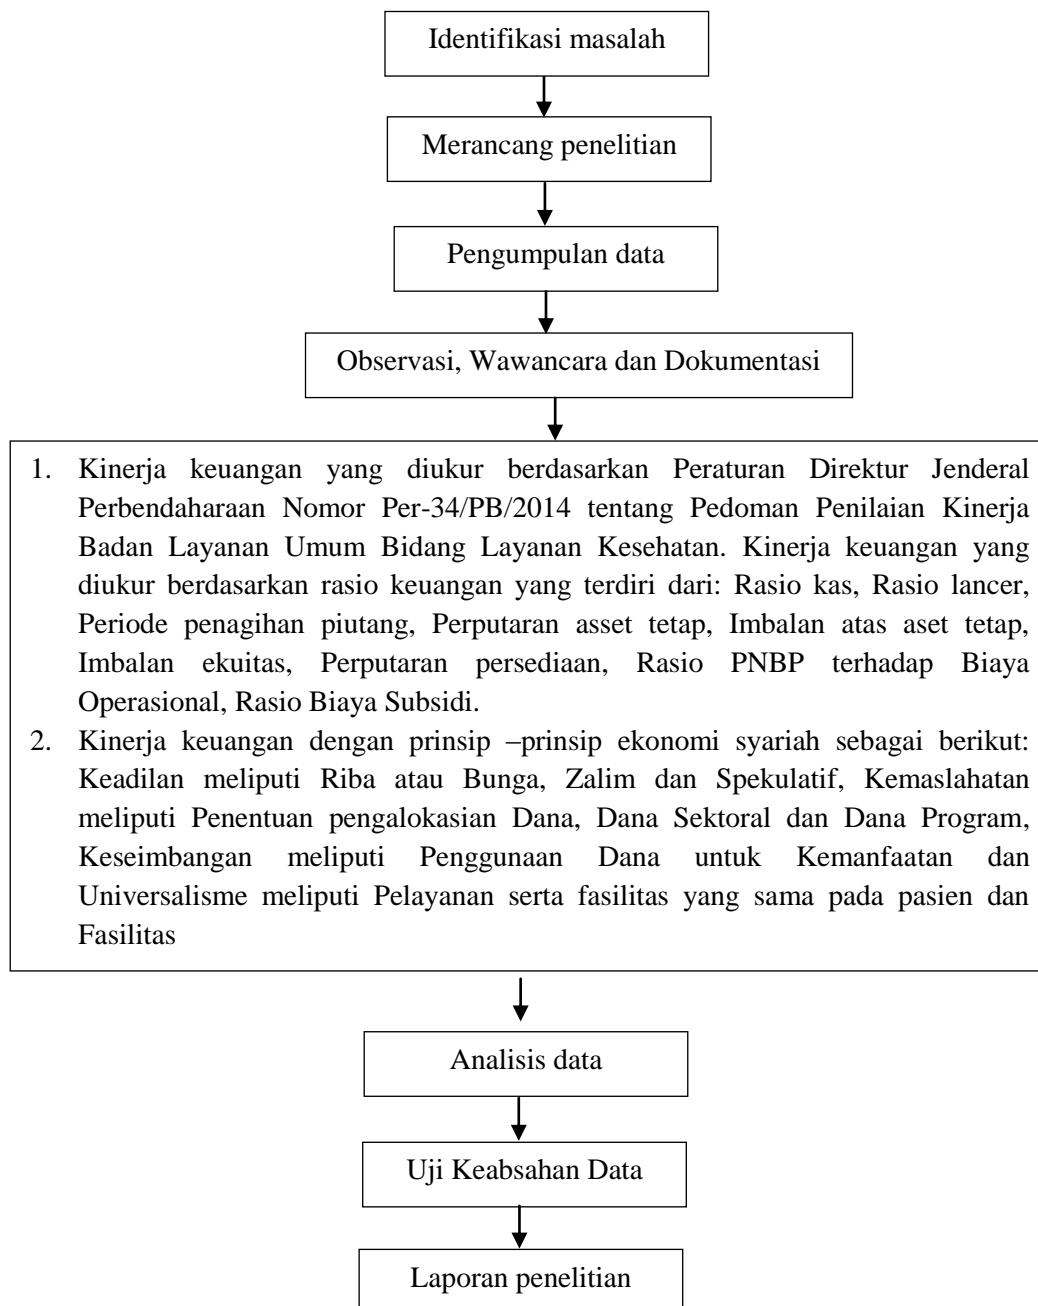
Identifikasi masalah

Merancang penelitian

Pengumpulan data

Observasi, Wawancara dan Dokumentasi

1. Kinerja keuangan yang diukur berdasarkan Peraturan Direktur Jenderal Perbendaharaan Nomor Per-34/PB/2014 tentang Pedoman Penilaian Kinerja Badan Layanan Umum Bidang Layanan Kesehatan. Kinerja keuangan yang diukur berdasarkan rasio keuangan yang terdiri dari: Rasio kas, Rasio lancer, Periode penagihan piutang, Perputaran asset tetap, Imbalan atas aset tetap, Imbalan ekuitas, Perputaran persediaan, Rasio PNBP terhadap Biaya Operasional, Rasio Biaya Subsidi.
2. Kinerja keuangan dengan prinsip –prinsip ekonomi syariah sebagai berikut: Keadilan meliputi Riba atau Bunga, Zalim dan Spekulatif, Kemaslahatan meliputi Penentuan pengalokasian Dana, Dana Sektoral dan Dana Program, Keseimbangan meliputi Penggunaan Dana untuk Kemanfaatan dan Universalisme meliputi Pelayanan serta fasilitas yang sama pada pasien dan Fasilitas

Analisis data

Uji Keabsahan Data

Laporan penelitian